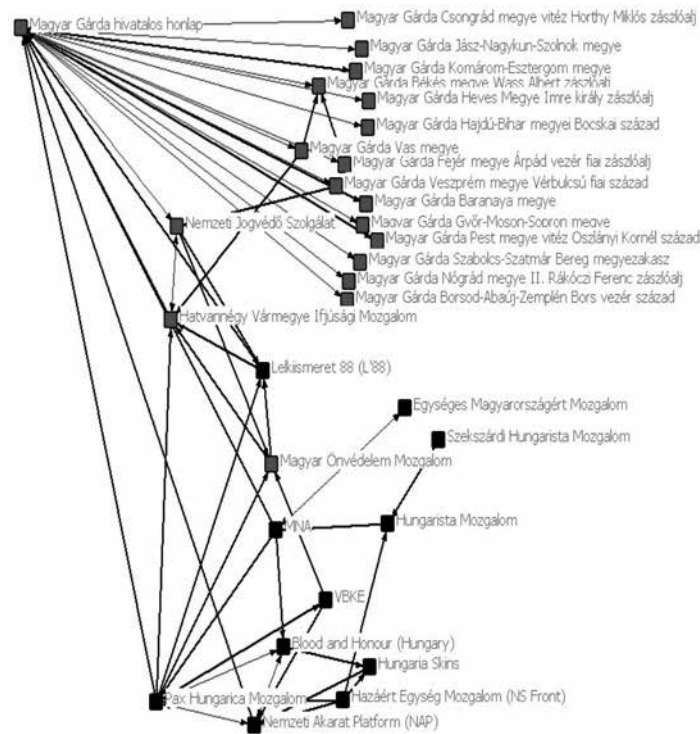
Magyar Gárda hivatalos honlap
Magyar Gárda Csongrád megye vitéz Horthy Miklós zászlóalj
Magyar Gárda Jász-Nagykun-Szolnok megye
Magyar Gárda Komárom-Esztergom megye
Magyar Gárda Békés megye Wass Albert zászlóalj
Magyar Gárda Heves Megye Imre király zászlóalj
Magyar Gárda Hajdú-Bihar megyei Bocskai század
Magyar Gárda Vas megye
Magyar Gárda Fejér megye Árpád vezér fiai zászlóalj
Magyar Gárda Veszprém megye Vérbulcsú fiai század
Magyar Gárda Baranya megye
Nemzeti Jogvédő Szolgálat
Magyar Gárda Győr-Moson-Sopron megye
Magyar Gárda Pest megye vitéz Oszlányi Kornél század
Magyar Gárda Szabolcs-Szatmár Bereg megyezakasz
Magyar Gárda Nógrád megye II. Rákóczi Ferenc zászlóalj
Magyar Gárda Borsod-Abaúj-Zemplén Bors vezér század
Hatvannégy Vármegye Ifjúsági Mozgalom
Lelkiismeret 88 (L'88)
Egységes Magyarországért Mozgalom
Szekszárdi Hungarista Mozgalom
Magyar Önvédelem Mozgalom
MNA
Hungarista Mozgalom
VBKE
Blood and Honour (Hungary)
Hungaria Skins
Pax Hungarica Mozgalom
Hazáért Egység Mozgalom (NS Front)
Nemzeti Akarat Platform (NAP)